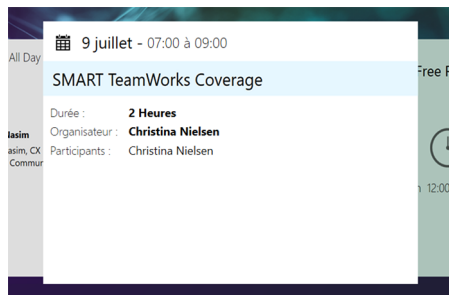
All Day

lasim
asim, CX
Commun

9 juillet - 07:00 à 09:00

SMART TeamWorks Coverage

| Durée : | 2 Heures |
|---|---|
| Organisateur : | Christina Nielsen |
| Participants : | Christina Nielsen |

Free F

n 12:00